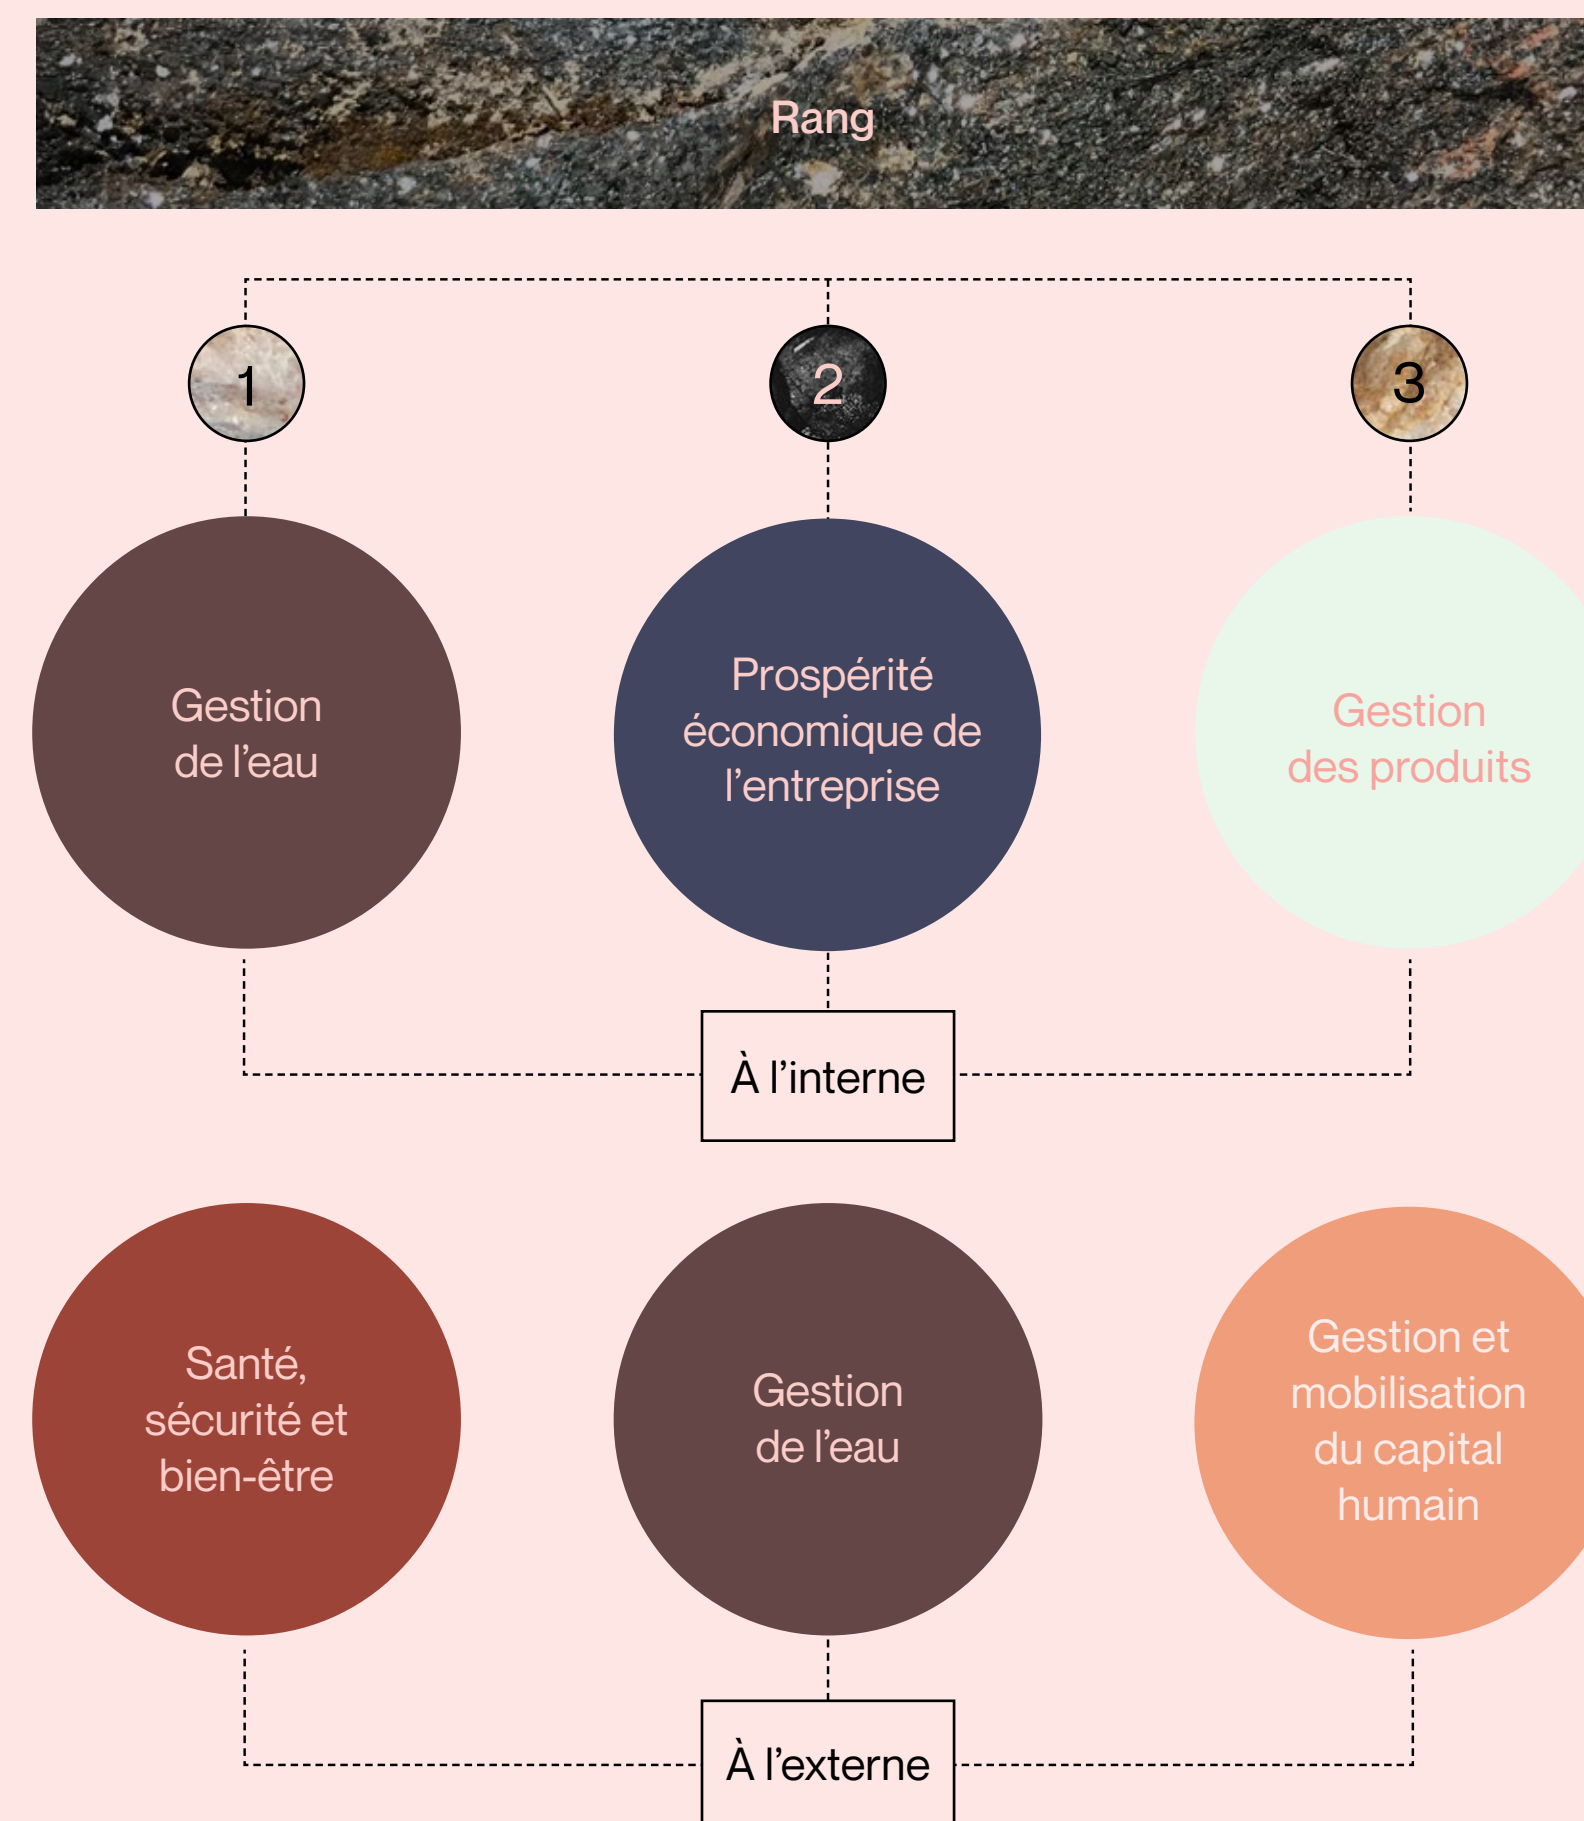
Rang

1

2

3

Gestion de l’eau

Prospérité économique de l’entreprise

Gestion des produits

À l’interne

Santé, sécurité et bien-être

Gestion de l’eau

Gestion et mobilisation du capital humain

À l’externe